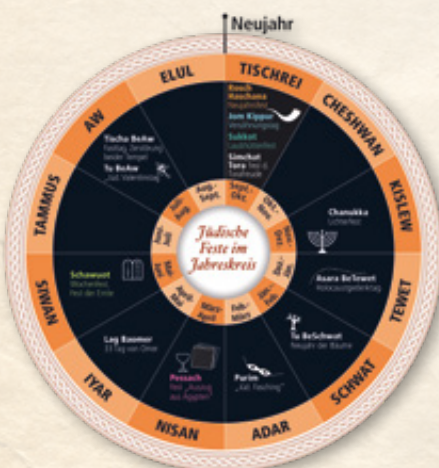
Neujahr

TISCHREI
CHESHWAN
KISLEW
TEWET
SCHWAT
ADAR
NISAN
IYAR
SIWAN
TAMMUS
AW
ELUL

Rosch Haschana
Neujahrsfest

Jom Kippur
Versöhnungstag

Sukkot
Laubhüttenfest

Simchat Tora
Fest d. Torafreude

Chanukka
Lichterfest

Asara BeTewet
Holocaustgedenktag

Tu BeSchwat
Neujahr der Bäume

Purim
„Jüd. Fasching"

Pesach
Fest „Auszug aus Ägypten"

Lag Baomer
33 Tag von Omer

Schawuot
Wochenfest, Fest der Ernte

Tischa BeAw
Festtag, Zerstörung beider Tempel

Tu BeAw
„Jüd. Valentinstag"

Jüdische Feste im Jahreskreis

Sept./Okt.
Okt./Nov.
Nov./Dez.
Dez./Jan.
Jan./Feb.
Feb./März
März/April
April/Mai
Mai/Juni
Juni/Juli
Juli/Aug.
Aug./Sept.